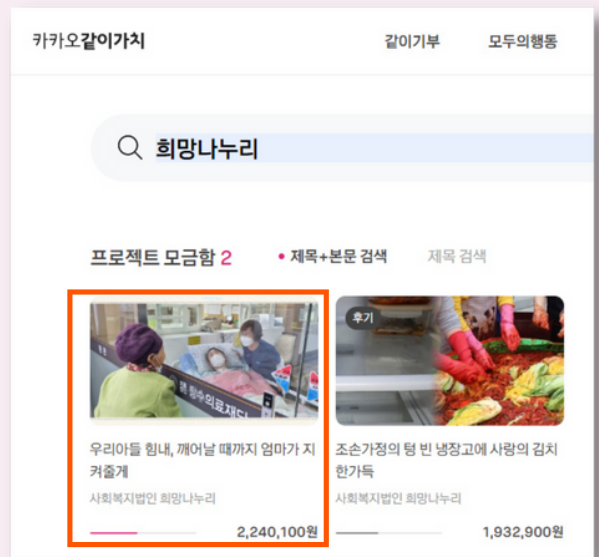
카카오같이가치

같이기부

모두의행동

희망나누리

프로젝트 모금함 2

• 제목+본문 검색

제목 검색

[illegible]의료재단

우리아들 힘내, 깨어날 때까지 엄마가 지켜줄게

사회복지법인 희망나누리

2,240,100원

후기

조손가정의 텅 빈 냉장고에 사랑의 김치 한가득

사회복지법인 희망나누리

1,932,900원